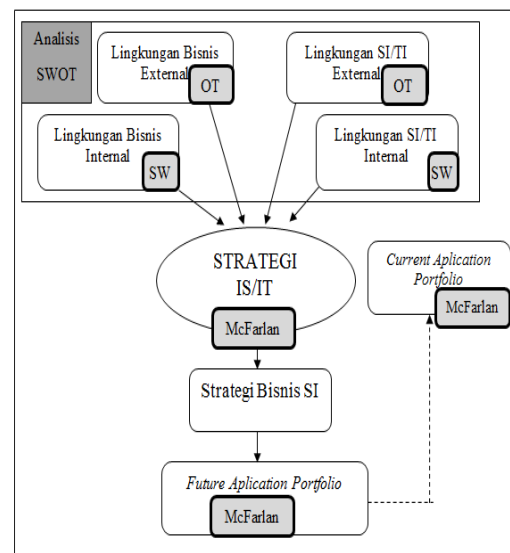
Analisis SWOT

Lingkungan Bisnis External
OT

Lingkungan SI/TI External
OT

Lingkungan Bisnis Internal
SW

Lingkungan SI/TI Internal
SW

STRATEGI IS/IT
McFarlan

Current Aplication Portfolio
McFarlan

Strategi Bisnis SI

Future Aplication Portfolio
McFarlan